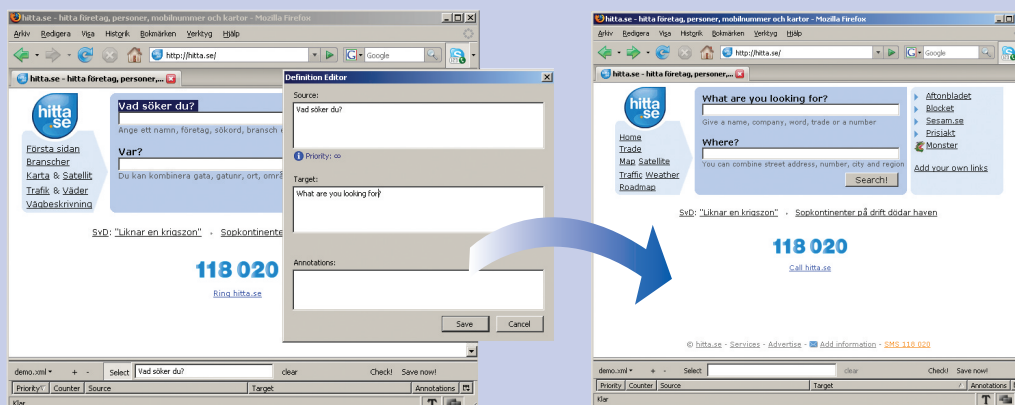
hitta.se - hitta företag, personer, mobilnummer och kartor - Mozilla Firefox

Arkiv Redigera Visa Historik Bokmärken Verktyg Hjälp

http://hitta.se/

Google

hitta.se - hitta företag, personer,...

hitta.se

Vad söker du?

Ange ett namn, företag, sökord, bransch e

Var?

Du kan kombinera gata, gatunr, ort, områ

Första sidan
Branscher
Karta & Satellit
Trafik & Väder
Vägbeskrivning

SvD: "Liknar en krigszon" • Sopkontinente

118 020

Ring hitta.se

Definition Editor

Source:

Vad söker du?

Priority: ∞

Target:

What are you looking for?

Annotations:

Save Cancel

demo.xml + - Select Vad söker du? clear Check! Save now!

Priority Counter Source Target Annotations

Klar

hitta.se - hitta företag, personer, mobilnummer och kartor - Mozilla Firefox

Arkiv Redigera Visa Historik Bokmärken Verktyg Hjälp

http://hitta.se/

Google

hitta.se - hitta företag, personer,...

hitta.se

What are you looking for?

Give a name, company, word, trade or a number

Where?

You can combine street address, number, city and region

Search!

Home
Trade
Map Satellite
Traffic Weather
Roadmap

Aftonbladet
Blocket
Sesam.se
Prisjakt
Monster

Add your own links

SvD: "Liknar en krigszon" • Sopkontinenter på drift dödar haven

118 020

Call hitta.se

© hitta.se - Services - Advertise - Add information - SMS 118 020

demo.xml + - Select clear Check! Save now!

Priority Counter Source Target Annotations

Klar